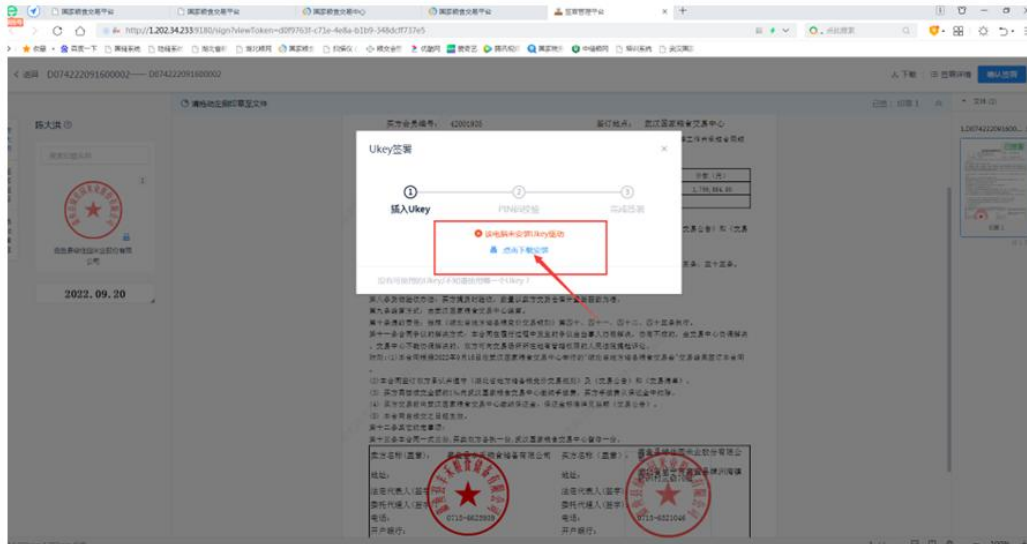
国家粮食交易平台 | 国家粮食交易平台 | 国家粮食交易中心 | 国家粮食交易平台 | 签章管理平台

http://1.202.34.233:9180/sign?viewToken=d0f9763f-c71e-4e8a-b1b9-348dcff737e5

< 返回 D074222091600002—— D074222091600002

下载 | 签署详情 | 确认签署

陈大洪

2022.09.20

买方会员编号：42001920

卖方名称：武汉国家粮食交易中心

Ukey签署

插入Ukey | PIN码校验 | 完成签署

该电脑未安装Ukey驱动

点击下载安装

没有可使用的Ukey？如遇使用哪一个Ukey？

卖方名称（盖章）：

买方名称（盖章）：

地址：

法定代表人（签字）：

委托代理人（签字）：

电话：0715-6622930

电话：0715-6221046

开户银行：

1,799,664.00

D074222091600...